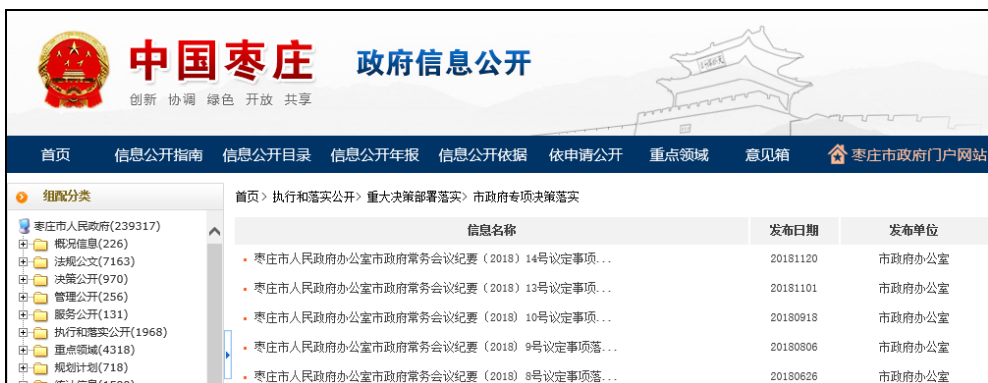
中国枣庄 政府信息公开
创新 协调 绿色 开放 共享

首页 信息公开指南 信息公开目录 信息公开年报 信息公开依据 依申请公开 重点领域 意见箱 枣庄市政府门户网站

组配分类

枣庄市人民政府(239317)
概况信息(226)
法规公文(7163)
决策公开(970)
管理公开(256)
服务公开(131)
执行和落实公开(1968)
重点领域(4318)
规划计划(718)
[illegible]

首页 > 执行和落实公开 > 重大决策部署落实 > 市政府专项决策落实

| 信息名称 | 发布日期 | 发布单位 |
|---|---|---|
| 枣庄市人民政府办公室市政府常务会议纪要（2018）14号议定事项... | 20181120 | 市政府办公室 |
| 枣庄市人民政府办公室市政府常务会议纪要（2018）13号议定事项... | 20181101 | 市政府办公室 |
| 枣庄市人民政府办公室市政府常务会议纪要（2018）10号议定事项... | 20180918 | 市政府办公室 |
| 枣庄市人民政府办公室市政府常务会议纪要（2018）9号议定事项落... | 20180806 | 市政府办公室 |
| 枣庄市人民政府办公室市政府常务会议纪要（2018）8号议定事项落... | 20180626 | 市政府办公室 |